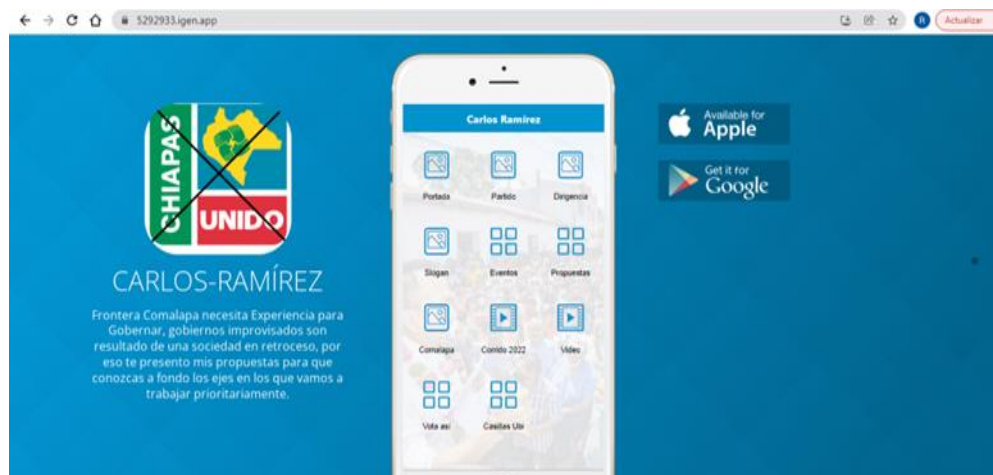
5292933.igen.app

Actualizar

CHIAPAS UNIDO

CARLOS-RAMÍREZ

Frontera Comalapa necesita Experiencia para Gobernar, gobiernos improvisados son resultado de una sociedad en retroceso, por eso te presento mis propuestas para que conozcas a fondo los ejes en los que vamos a trabajar prioritariamente.

Carlos Ramirez

Portada

Partido

Dirigencia

Slogan

Eventos

Propuestas

Comalapa

Corrido 2022

Video

Vota así

Casillas Ubi

Available for Apple

Get it for Google